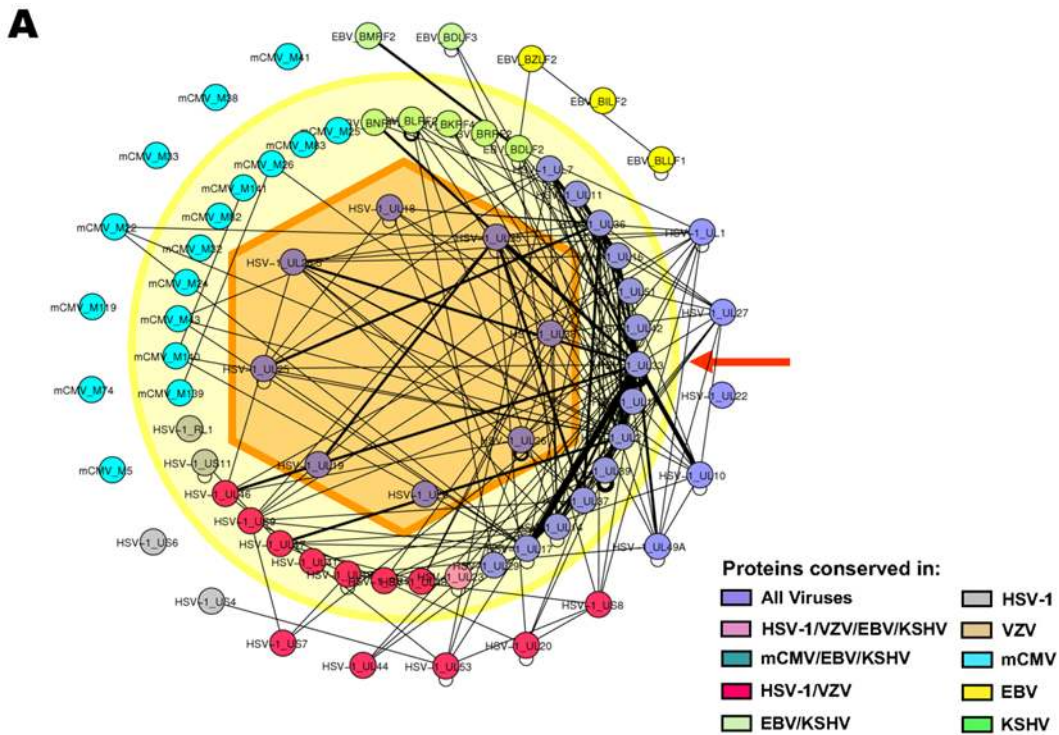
A

EBV_BMRF2
EBV_BDLF3
EBV_BZLF2
EBV_BILF2
EBV_BLLF1
mCMV_M41
mCMV_M38
mCMV_M33
mCMV_M25
mCMV_M43
mCMV_M26
mCMV_M141
mCMV_M42
mCMV_M22
mCMV_M32
mCMV_M24
mCMV_M119
mCMV_M13
mCMV_M140
mCMV_M74
mCMV_M139
mCMV_M5
HSV-1_RL1
HSV-1_US11
HSV-1_US6
HSV-1_US4
HSV-1_UL46
HSV-1_US9
HSV-1_US7
HSV-1_UL44
HSV-1_UL53
HSV-1_UL20
HSV-1_US8
HSV-1_UL18
HSV-1_UL19
HSV-1_UL25
HSV-1_UL26
HSV-1_UL7
HSV-1_UL11
HSV-1_UL36
HSV-1_UL1
HSV-1_UL27
HSV-1_UL22
HSV-1_UL10
HSV-1_UL49A
HSV-1_UL17
HSV-1_UL37
HSV-1_UL23
EBV_BDLF2
EBV_BKRF4
EBV_BRRF2
EBV_BLRF2
EBV_BNRF1

Proteins conserved in:
All Viruses
HSV-1/VZV/EBV/KSHV
mCMV/EBV/KSHV
HSV-1/VZV
EBV/KSHV
HSV-1
VZV
mCMV
EBV
KSHV